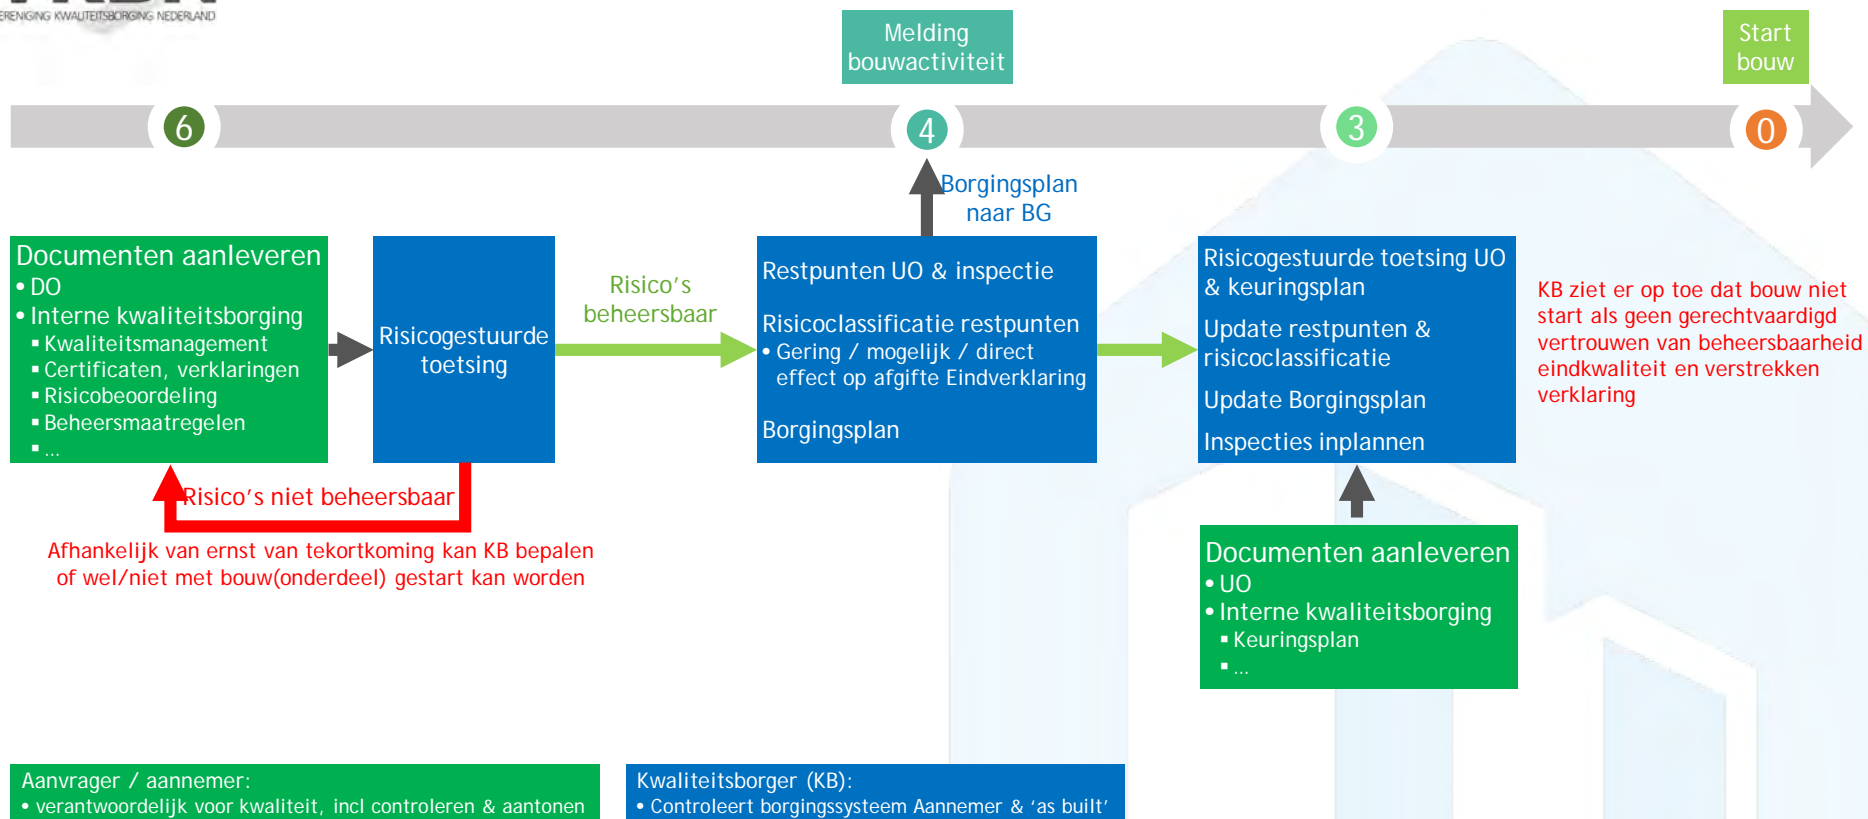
ERENIGING KWALITEITSBORGING NEDERLAND

Melding bouwactiviteit

Start bouw

6

4

3

0

Borgingsplan naar BG

Documenten aanleveren
• DO
• Interne kwaliteitsborging
▪ Kwaliteitsmanagement
▪ Certificaten, verklaringen
▪ Risicobeoordeling
▪ Beheersmaatregelen
▪ …

Risicogestuurde toetsing

Risico’s beheersbaar

Restpunten UO & inspectie

Risicoclassificatie restpunten
• Gering / mogelijk / direct effect op afgifte Eindverklaring

Borgingsplan

Risicogestuurde toetsing UO & keuringsplan

Update restpunten & risicoclassificatie

Update Borgingsplan

Inspecties inplannen

KB ziet er op toe dat bouw niet start als geen gerechtvaardigd vertrouwen van beheersbaarheid eindkwaliteit en verstrekken verklaring

Risico’s niet beheersbaar

Afhankelijk van ernst van tekortkoming kan KB bepalen of wel/niet met bouw(onderdeel) gestart kan worden

Documenten aanleveren
• UO
• Interne kwaliteitsborging
▪ Keuringsplan
▪ …

Aanvrager / aannemer:
• verantwoordelijk voor kwaliteit, incl controleren & aantonen

Kwaliteitsborger (KB):
• Controleert borgingssysteem Aannemer & ‘as built’